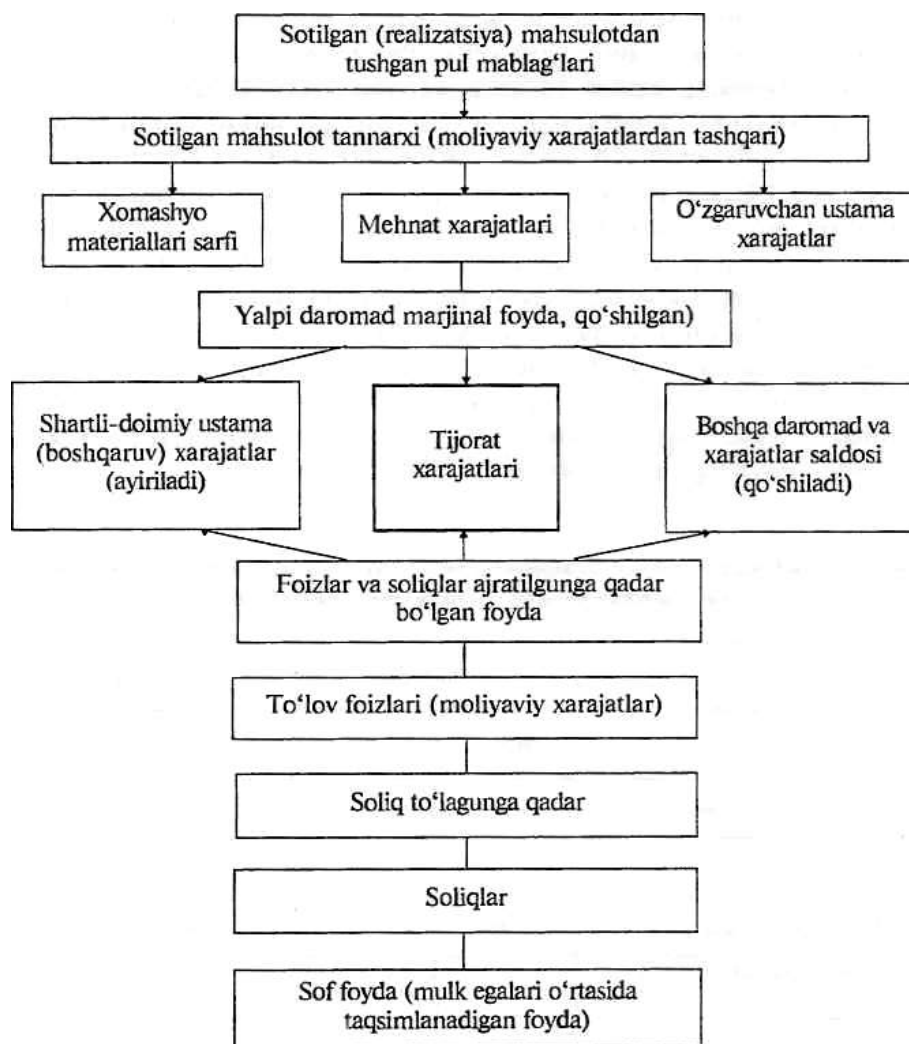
Sotilgan (realizatsiya) mahsulotdan tushgan pul mablag‘lari

Sotilgan mahsulot tannarxi (moliyaviy xarajatlardan tashqari)

Xomashyo materiallari sarfi

Mehnat xarajatlari

O‘zgaruvchan ustama xarajatlar

Yalpi daromad marjinal foyda, qo‘shilgan)

Shartli-doimiy ustama (boshqaruv) xarajatlar (ayiriladi)

Tijorat xarajatlari

Boshqa daromad va xarajatlar saldosi (qo‘shiladi)

Foizlar va soliqlar ajratilgunga qadar bo‘lgan foyda

To‘lov foizlari (moliyaviy xarajatlar)

Soliq to‘lagunga qadar

Soliqlar

Sof foyda (mulk egalari o‘rtasida taqsimlanadigan foyda)